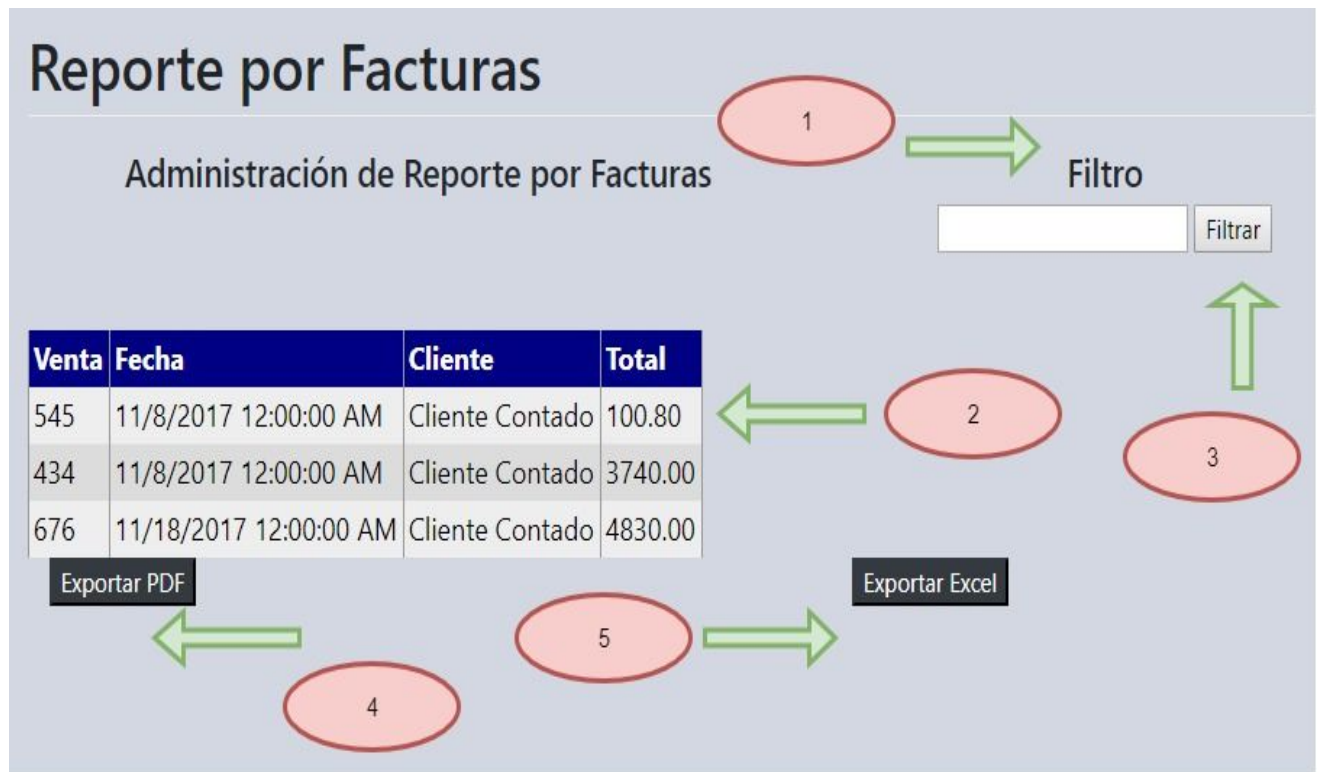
Reporte por Facturas

1

Administración de Reporte por Facturas

Filtro

Filtrar

| Venta | Fecha | Cliente | Total |
|---|---|---|---|
| 545 | 11/8/2017 12:00:00 AM | Cliente Contado | 100.80 |
| 434 | 11/8/2017 12:00:00 AM | Cliente Contado | 3740.00 |
| 676 | 11/18/2017 12:00:00 AM | Cliente Contado | 4830.00 |

2

3

Exportar PDF

Exportar Excel

5

4